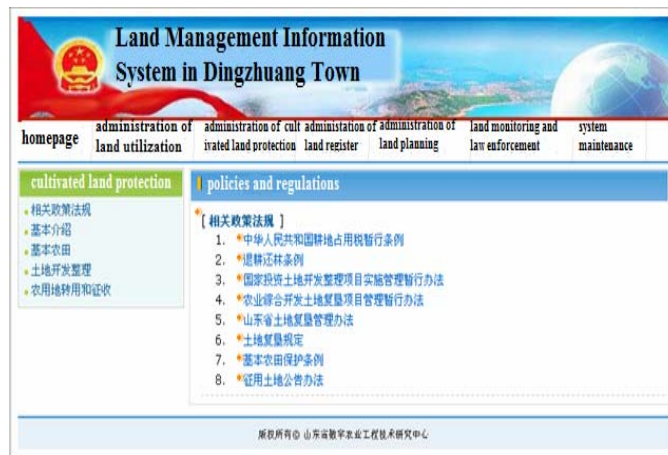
Land Management Information System in Dingzhuang Town

homepage | administration of land utilization | administration of cultivated land protection | administation of land register | administration of land planning | land monitoring and law enforcement | system maintenance

cultivated land protection

- 相关政策法规
- 基本介绍
- 基本农田
- 土地开发整理
- 农用地转用和征收

policies and regulations

[ 相关政策法规 ]

1. 中华人民共和国耕地占用税暂行条例
2. 退耕还林条例
3. 国家投资土地开发整理项目实施管理暂行办法
4. 农业综合开发土地复垦项目管理暂行办法
5. 山东省土地复垦管理办法
6. 土地复垦规定
7. 基本农田保护条例
8. 征用土地公告办法

版权所有© 山东省数字农业工程技术研究中心